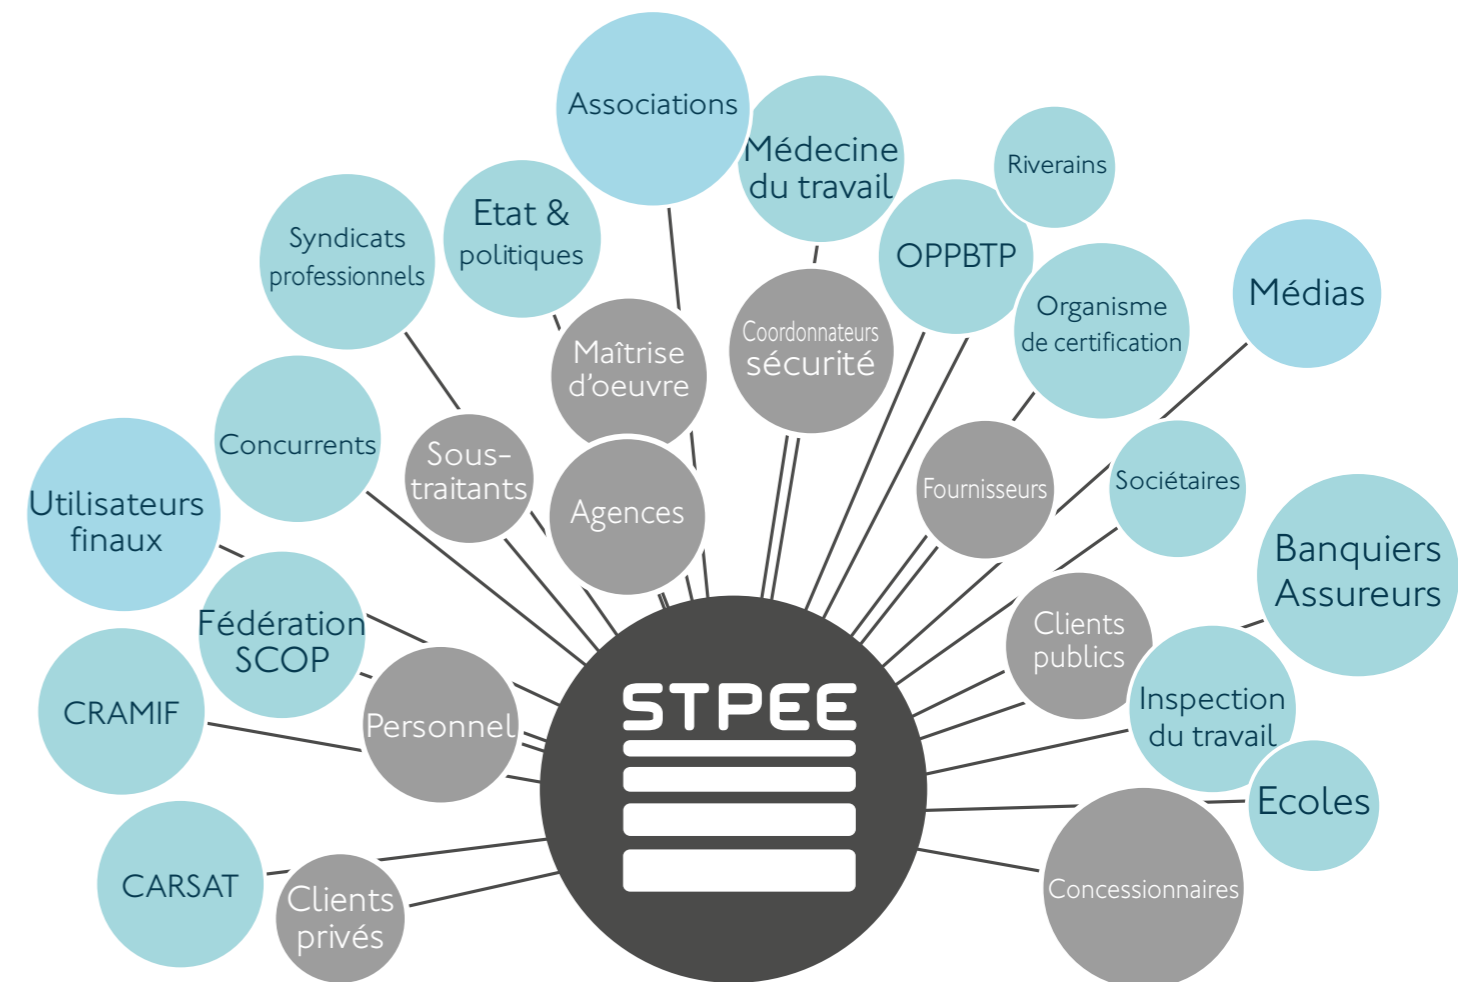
Associations

Médecine du travail

Riverains

Etat & politiques

Syndicats professionnels

OPPBTP

Organisme de certification

Médias

Maîtrise d'oeuvre

Coordonnateurs sécurité

Concurrents

Sous-traitants

Agences

Fournisseurs

Sociétaires

Utilisateurs finaux

Banquiers Assureurs

Fédération SCOP

Clients publics

STPEE

CRAMIF

Personnel

Inspection du travail

Ecoles

CARSAT

Clients privés

Concessionnaires